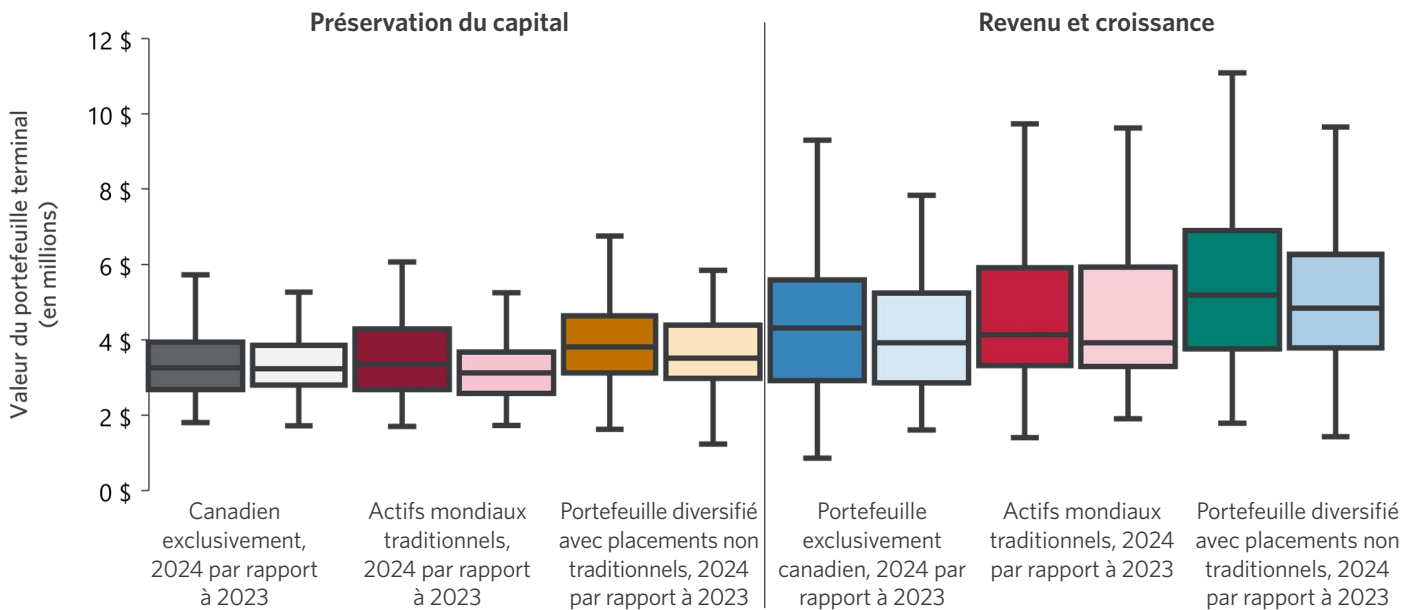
Préservation du capital

Revenu et croissance

Valeur du portefeuille terminal (en millions)

12 $
10 $
8 $
6 $
4 $
2 $
0 $

Canadien exclusivement, 2024 par rapport à 2023

Actifs mondiaux traditionnels, 2024 par rapport à 2023

Portefeuille diversifié avec placements non traditionnels, 2024 par rapport à 2023

Portefeuille exclusivement canadien, 2024 par rapport à 2023

Actifs mondiaux traditionnels, 2024 par rapport à 2023

Portefeuille diversifié avec placements non traditionnels, 2024 par rapport à 2023